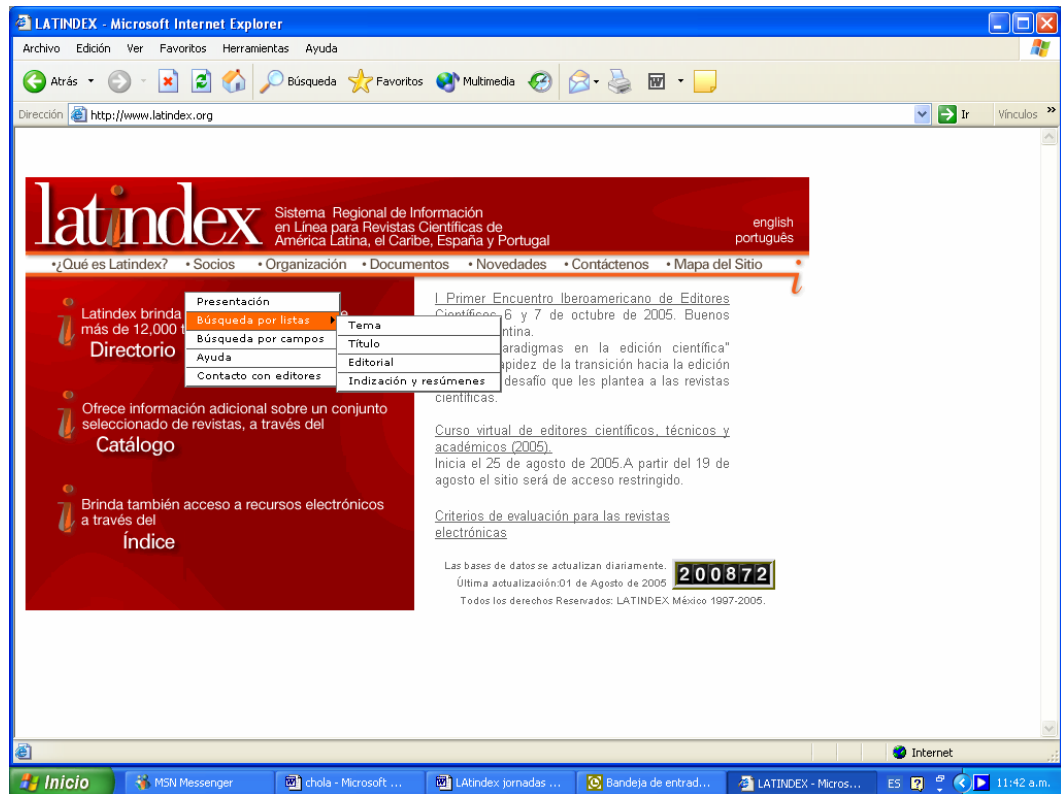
LATINDEX - Microsoft Internet Explorer

Archivo Edición Ver Favoritos Herramientas Ayuda

Atrás Búsqueda Favoritos Multimedia

Dirección http://www.latindex.org Ir Vínculos

latindex Sistema Regional de Información en Línea para Revistas Científicas de América Latina, el Caribe, España y Portugal

english
português

•¿Qué es Latindex? •Socios •Organización •Documentos •Novedades •Contáctenos •Mapa del Sitio

Latindex brinda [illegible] más de 12,000 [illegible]
Directorio

Presentación
Búsqueda por listas
Búsqueda por campos
Ayuda
Contacto con editores

Tema
Título
Editorial
Indización y resúmenes

Ofrece información adicional sobre un conjunto seleccionado de revistas, a través del
Catálogo

Brinda también acceso a recursos electrónicos a través del
Índice

I Primer Encuentro Iberoamericano de Editores Científicos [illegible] 6 y 7 de octubre de 2005. Buenos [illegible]ntina.
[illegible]aradigmas en la edición científica" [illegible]apidez de la transición hacia la edición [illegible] desafío que les plantea a las revistas científicas.

Curso virtual de editores científicos, técnicos y académicos (2005).
Inicia el 25 de agosto de 2005.A partir del 19 de agosto el sitio será de acceso restringido.

Criterios de evaluación para las revistas electrónicas

Las bases de datos se actualizan diariamente.
Última actualización:01 de Agosto de 2005 200872
Todos los derechos Reservados: LATINDEX México 1997-2005.

Internet

Inicio MSN Messenger chola - Microsoft ... LAtindex jornadas ... Bandeja de entrad... LATINDEX - Micros... ES 11:42 a.m.